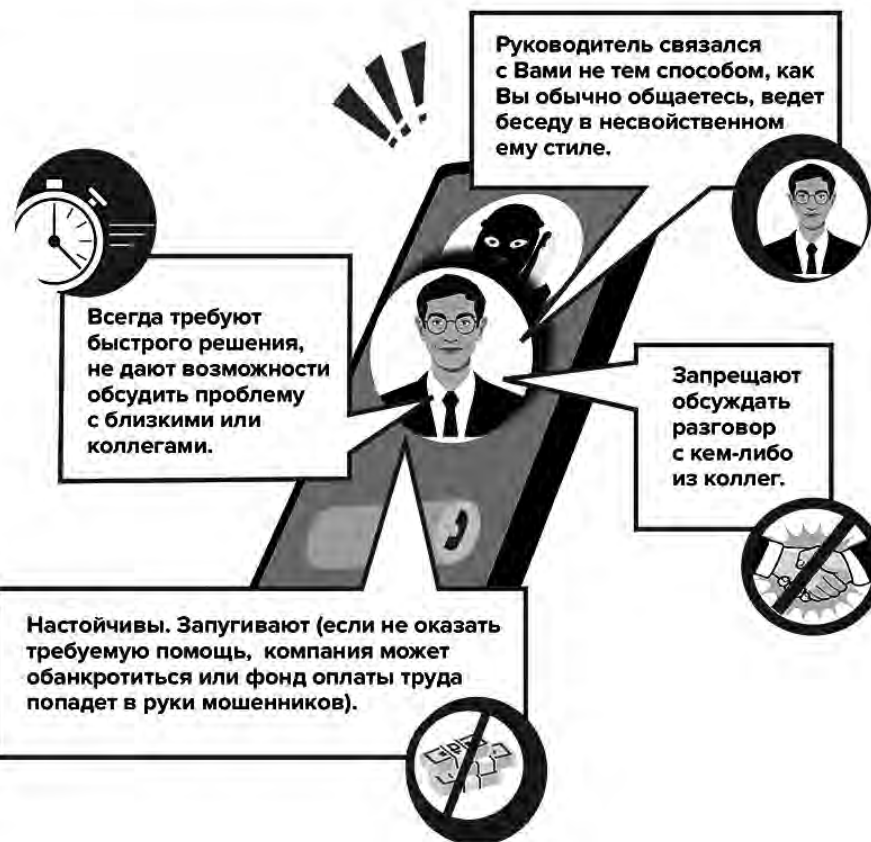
Руководитель связался с Вами не тем способом, как Вы обычно общаетесь, ведет беседу в несвойственном ему стиле.

Всегда требуют быстрого решения, не дают возможности обсудить проблему с близкими или коллегами.

Запрещают обсуждать разговор с кем-либо из коллег.

Настойчивы. Запугивают (если не оказать требуемую помощь, компания может обанкротиться или фонд оплаты труда попадет в руки мошенников).